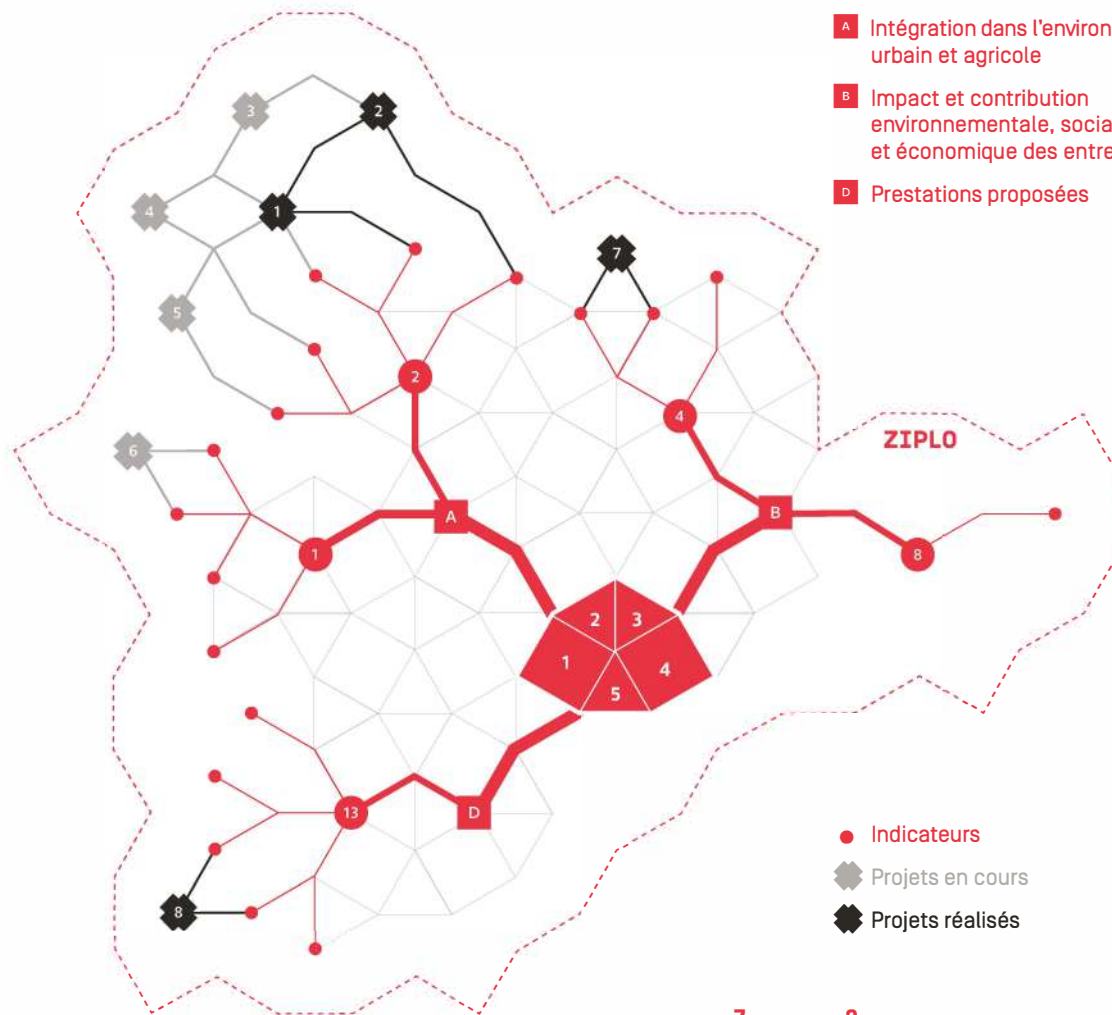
A Intégration dans l'environ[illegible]
urbain et agricole

B Impact et contribution
environnementale, socia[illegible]
et économique des entre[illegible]

D Prestations proposées

3
2
4
1
5
7
2
4
ZIPLO
6
A
B
1
8
2
3
1
4
5
13
D
8

Indicateurs
Projets en cours
Projets réalisés